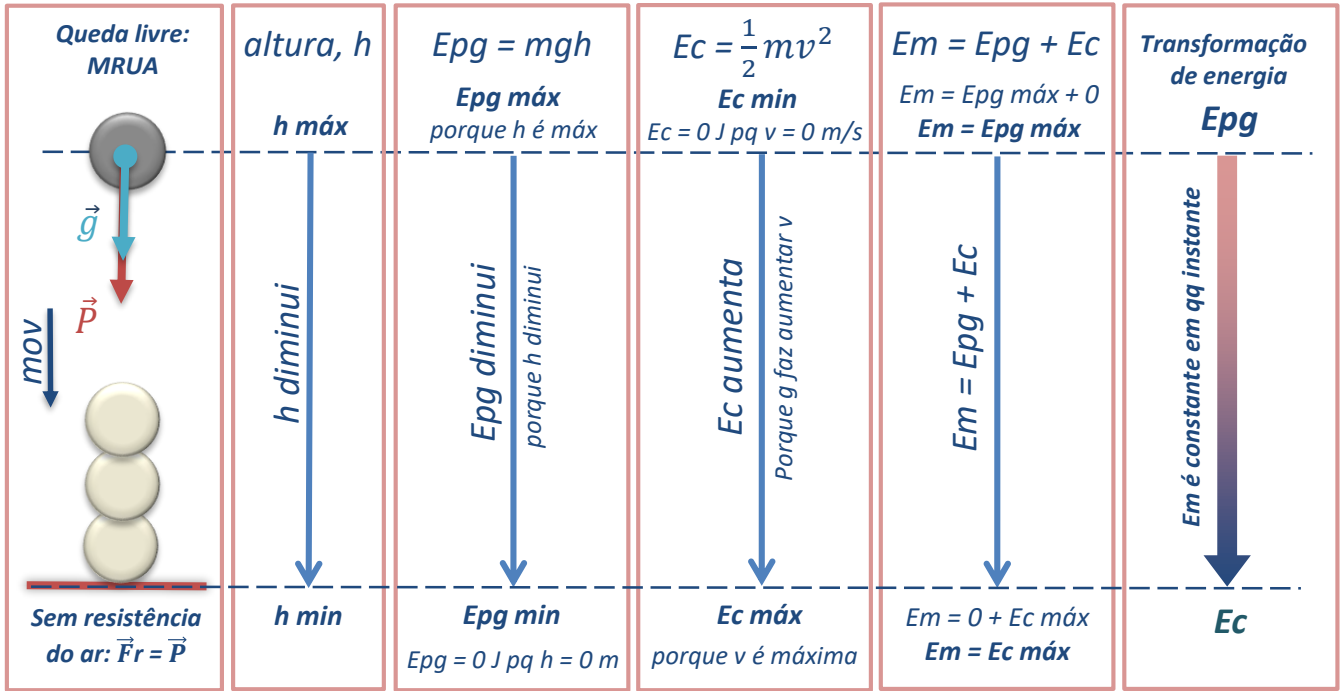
Queda livre: MRUA

$\vec{g}$

$\vec{P}$

mov

Sem resistência do ar: $\vec{F}r = \vec{P}$

altura, h

h máx

h diminui

h min

Epg = mgh

Epg máx
porque h é máx

Epg diminui
porque h diminui

Epg min

Epg = 0 J pq h = 0 m

$Ec = \frac{1}{2}mv^2$

Ec min
Ec = 0 J pq v = 0 m/s

Ec aumenta
Porque g faz aumentar v

Ec máx

porque v é máxima

Em = Epg + Ec

Em = Epg máx + 0
Em = Epg máx

Em = Epg + Ec

Em = 0 + Ec máx
Em = Ec máx

Transformação de energia

Epg

Em é constante em qq instante

Ec